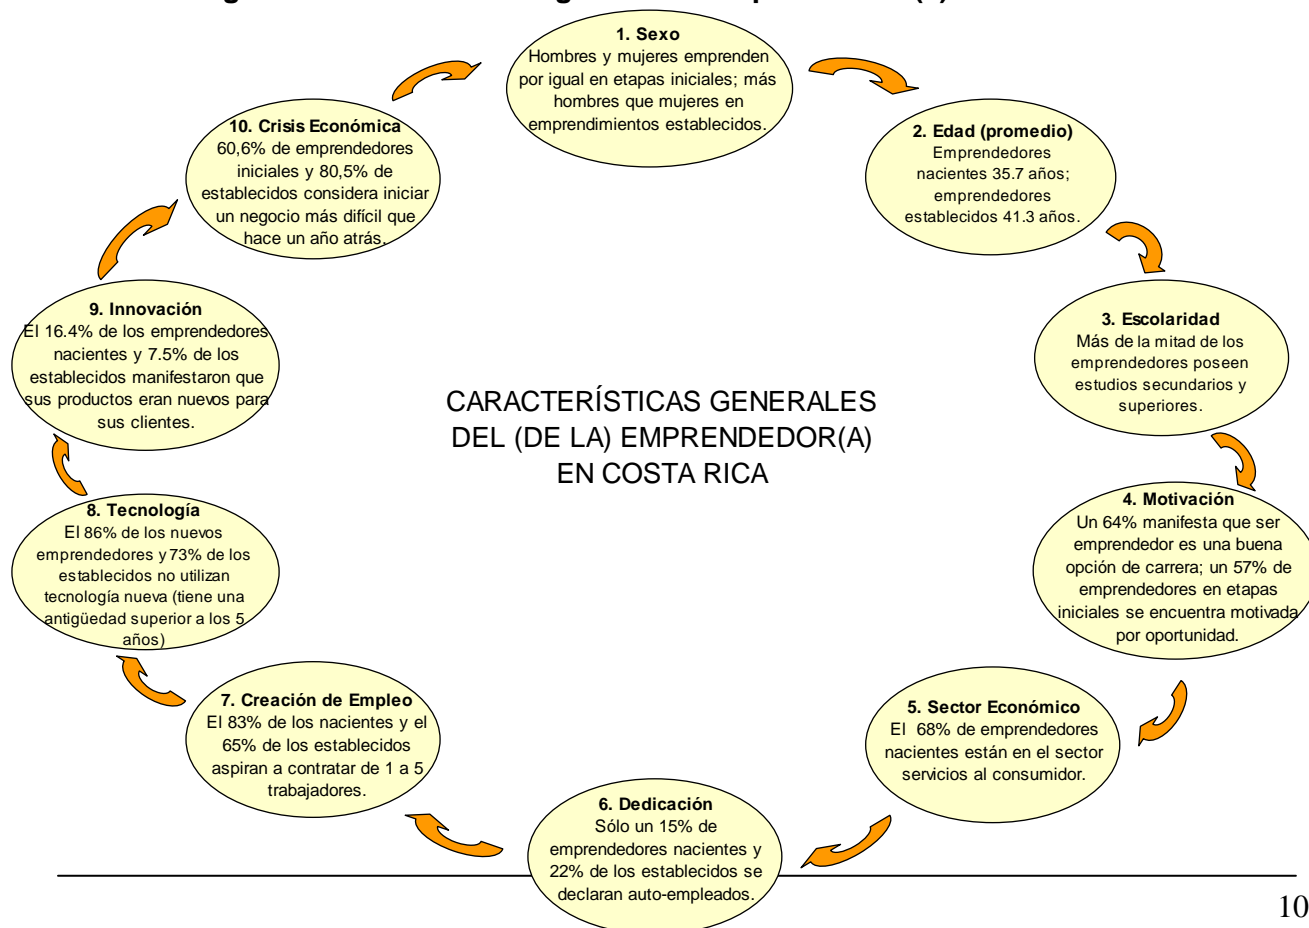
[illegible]

1. Sexo
Hombres y mujeres emprenden por igual en etapas iniciales; más hombres que mujeres en emprendimientos establecidos.

2. Edad (promedio)
Emprendedores nacientes 35.7 años; emprendedores establecidos 41.3 años.

3. Escolaridad
Más de la mitad de los emprendedores poseen estudios secundarios y superiores.

4. Motivación
Un 64% manifiesta que ser emprendedor es una buena opción de carrera; un 57% de emprendedores en etapas iniciales se encuentra motivada por oportunidad.

5. Sector Económico
El 68% de emprendedores nacientes están en el sector servicios al consumidor.

6. Dedicación
Sólo un 15% de emprendedores nacientes y 22% de los establecidos se declaran auto-empleados.

7. Creación de Empleo
El 83% de los nacientes y el 65% de los establecidos aspiran a contratar de 1 a 5 trabajadores.

8. Tecnología
El 86% de los nuevos emprendedores y 73% de los establecidos no utilizan tecnología nueva (tiene una antigüedad superior a los 5 años)

9. Innovación
El 16.4% de los emprendedores nacientes y 7.5% de los establecidos manifestaron que sus productos eran nuevos para sus clientes.

10. Crisis Económica
60,6% de emprendedores iniciales y 80,5% de establecidos considera iniciar un negocio más difícil que hace un año atrás.

CARACTERÍSTICAS GENERALES DEL (DE LA) EMPRENDEDOR(A) EN COSTA RICA

10